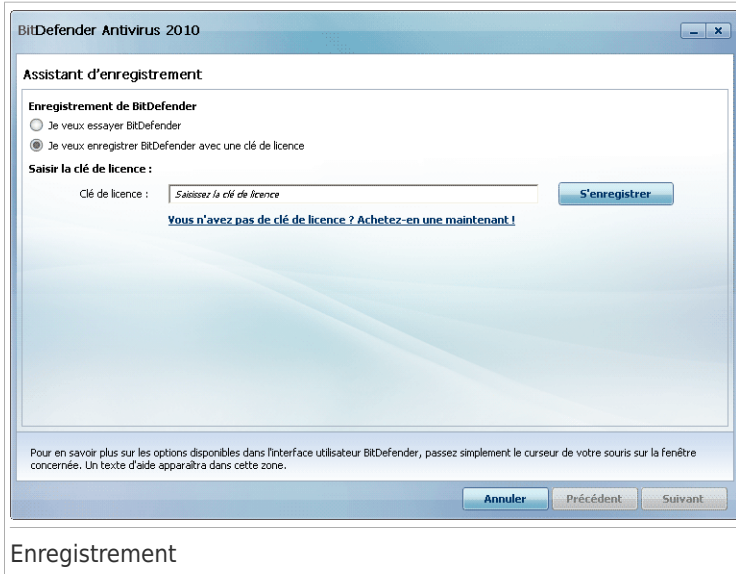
BitDefender Antivirus 2010

Assistant d'enregistrement

Enregistrement de BitDefender

Je veux essayer BitDefender

Je veux enregistrer BitDefender avec une clé de licence

Saisir la clé de licence :

Clé de licence : Saisissez la clé de licence

S'enregistrer

Vous n'avez pas de clé de licence ? Achetez-en une maintenant !

Pour en savoir plus sur les options disponibles dans l'interface utilisateur BitDefender, passez simplement le curseur de votre souris sur la fenêtre concernée. Un texte d'aide apparaîtra dans cette zone.

Annuler Précédent Suivant

Enregistrement